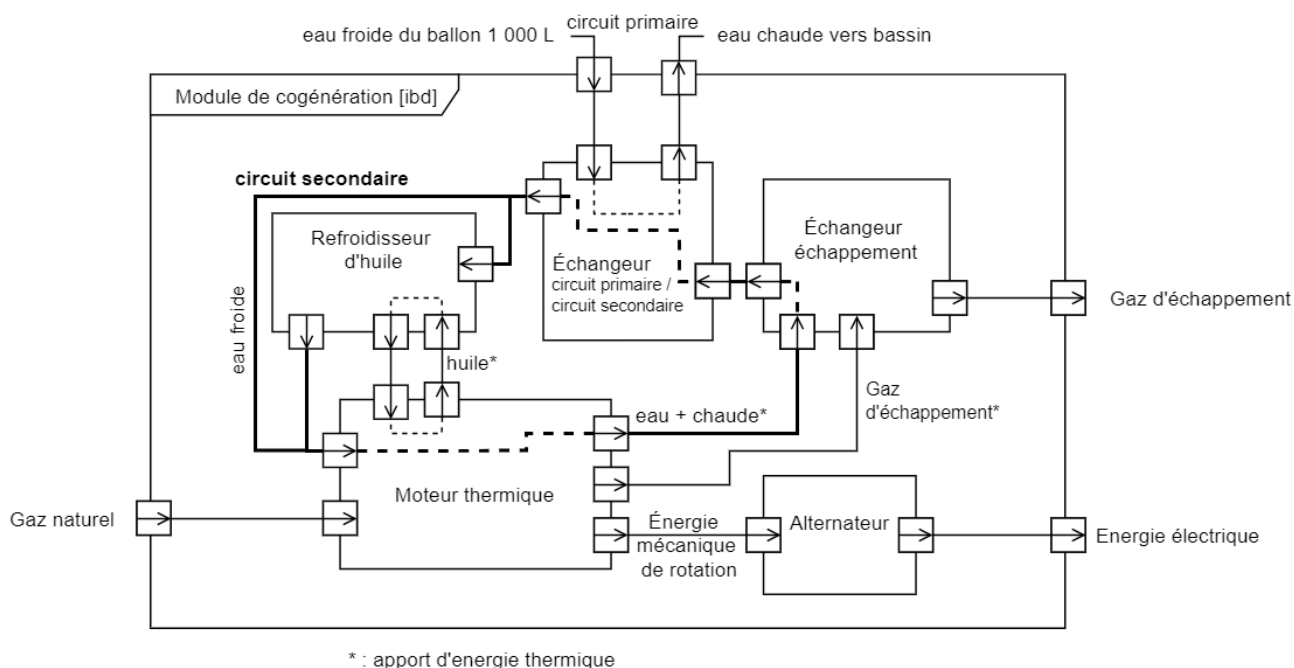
eau froide du ballon 1 000 L
circuit primaire
eau chaude vers bassin

Module de cogénération [ibd]

circuit secondaire

Refroidisseur d'huile

Échangeur circuit primaire / circuit secondaire

Échangeur échappement

Gaz d'échappement

eau froide

huile*

eau + chaude*

Gaz d'échappement*

Moteur thermique

Gaz naturel

Énergie mécanique de rotation

Alternateur

Energie électrique

* : apport d'energie thermique